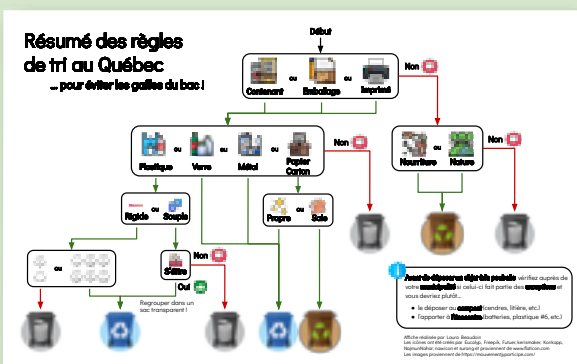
Résumé des règles de tri au Québec

... pour éviter les gaffes du bac !

Début

Contenant ou Emballage ou Imprimé

Non

Plastique ou Verre ou Métal ou Papier Carton

Non

Nourriture ou Nature

Rigide ou Souple

Propre ou Sale

ou

S'étire

Non

Oui

Regrouper dans un sac transparent !

Avant de déposer un objet très pollué vérifiez auprès de votre municipalité si celui-ci fait partie des exceptions et vous devriez plutôt...

le déposer au compost (cendres, litière, etc.)

l'apporter à l'écocentre (batteries, plastique #6, etc.)

Affiche réalisée par Laura Beaudoin
Les icônes ont été créés par Eucalyp, Freepik, Future, kerismaker, Konkapp, Nojmudtakhar, noaicon et surang et proviennent de www.flaticon.com
Les images proviennent de https://maisonnementparticipe.com/